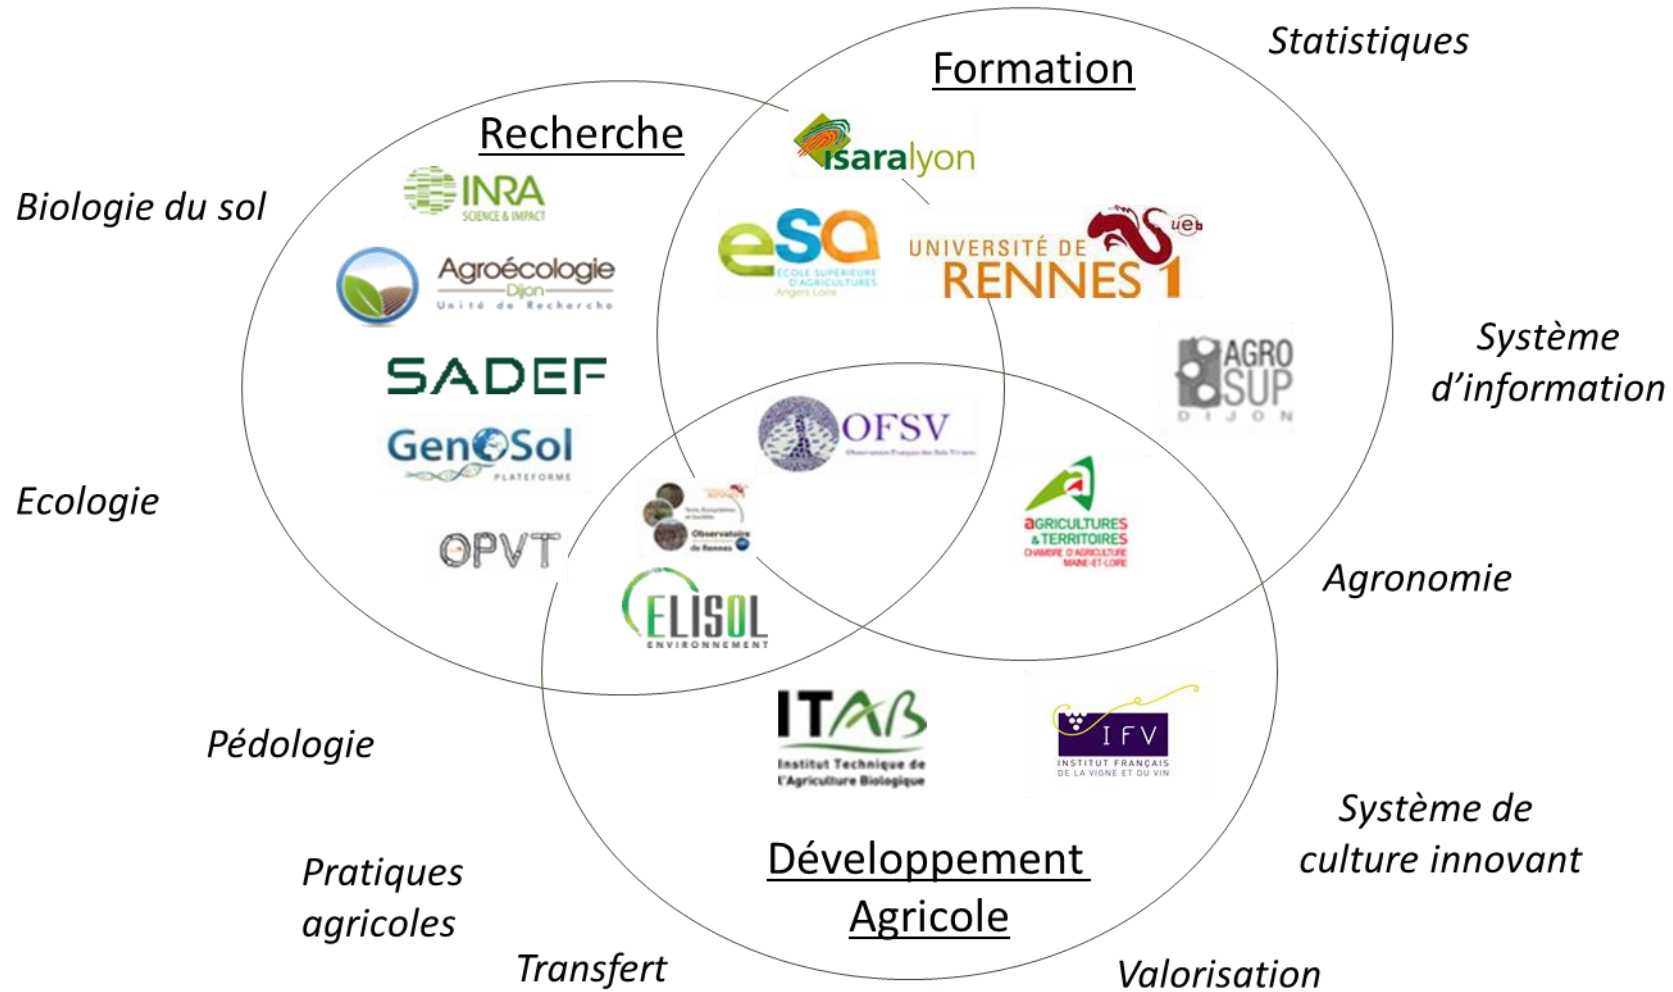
Statistiques

Formation

Recherche

Biologie du sol

isaralyon

INRA SCIENCE & IMPACT

eSa ECOLE SUPERIEURE D'AGRICULTURES Angers Loire

UNIVERSITÉ DE RENNES 1 ueb

Agroécologie Dijon Unité de Recherche

SADEF

Système d'information

AGRO SUP DIJON

OFSV

GenoSol PLATEFORME

Ecologie

Observatoire de Rennes

AGRICULTURES & TERRITOIRES CHAMBRE D'AGRICULTURE MAINE-ET-LOIRE

OPVT

Agronomie

ELISOL ENVIRONNEMENT

ITAB Institut Technique de l'Agriculture Biologique

IFV INSTITUT FRANÇAIS DE LA VIGNE ET DU VIN

Pédologie

Système de culture innovant

Développement Agricole

Pratiques agricoles

Transfert

Valorisation